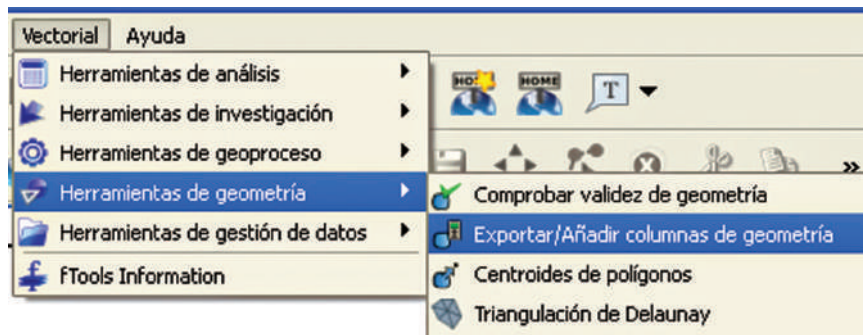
Vectorial Ayuda
Herramientas de análisis
Herramientas de investigación
Herramientas de geoproceso
Herramientas de geometría
Herramientas de gestión de datos
fTools Information
HOME HOME
T
»
Comprobar validez de geometría
Exportar/Añadir columnas de geometría
Centroides de polígonos
Triangulación de Delaunay